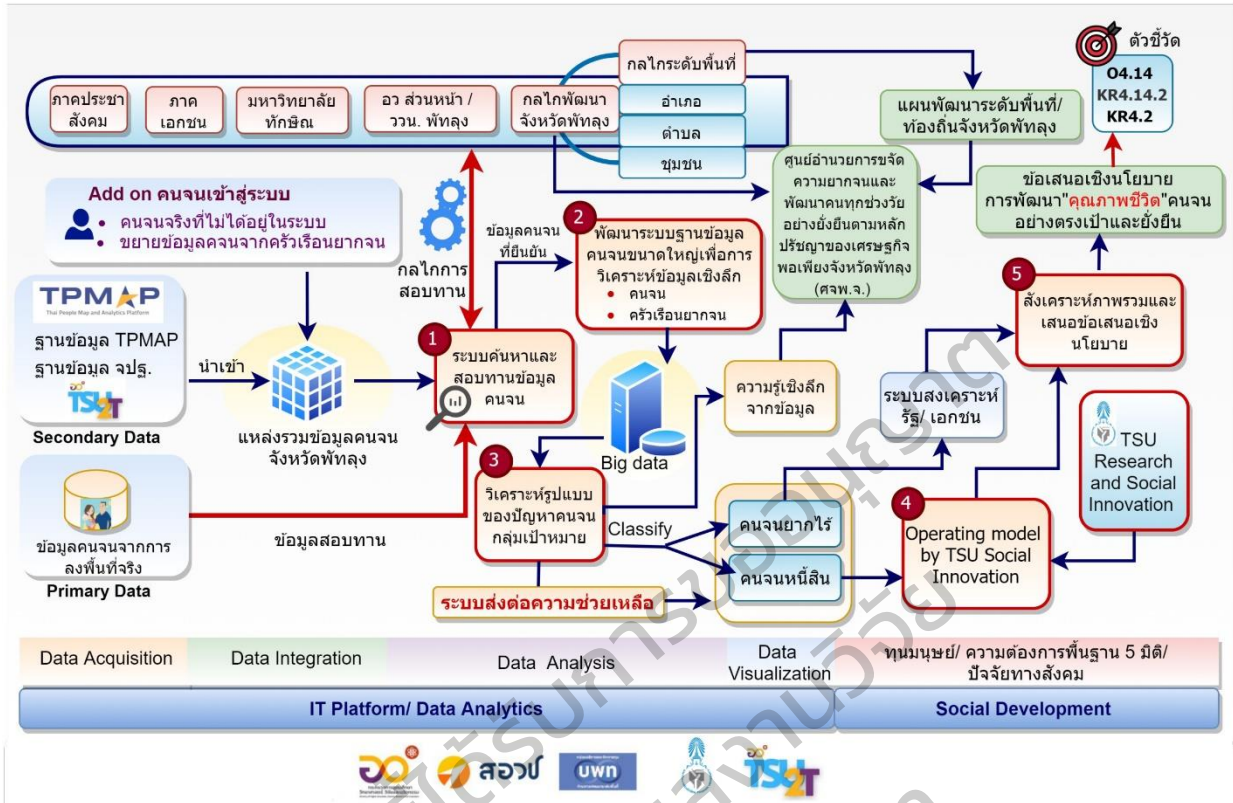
ภาคประชาสังคม

ภาคเอกชน

มหาวิทยาลัยทักษิณ

อว ส่วนหน้า / วรน. พัทลุง

กลไกพัฒนาจังหวัดพัทลุง

กลไกระดับพื้นที่

อำเภอ

ตำบล

ชุมชน

แผนพัฒนาระดับพื้นที่/ท้องถิ่นจังหวัดพัทลุง

ตัวชี้วัด

O4.14
KR4.14.2
KR4.2

ข้อเสนอเชิงนโยบายการพัฒนา"คุณภาพชีวิต"คนจนอย่างตรงเป้าและยั่งยืน

ศูนย์อำนวยการขจัดความยากจนและพัฒนาคนทุกช่วงวัยอย่างยั่งยืนตามหลักปรัชญาของเศรษฐกิจพอเพียงจังหวัดพัทลุง (ศจพ.จ.)

Add on คนจนเข้าสู่ระบบ
• คนจนจริงที่ไม่ได้อยู่ในระบบ
• ขยายข้อมูลคนจนจากครัวเรือนยากจน

กลไกการสอบทาน

ข้อมูลคนจนที่ยืนยัน

2 พัฒนาระบบฐานข้อมูลคนจนขนาดใหญ่เพื่อการวิเคราะห์ข้อมูลเชิงลึก
• คนจน
• ครัวเรือนยากจน

5 สังเคราะห์ภาพรวมและเสนอข้อเสนอเชิงนโยบาย

TPMAP
Thai People Map and Analytics Platform

ฐานข้อมูล TPMAP
ฐานข้อมูล จปฐ.

TSU2T

Secondary Data

นำเข้า

แหล่งรวมข้อมูลคนจนจังหวัดพัทลุง

1 ระบบค้นหาและสอบทานข้อมูลคนจน

Big data

ความรู้เชิงลึกจากข้อมูล

ระบบสงเคราะห์รัฐ/ เอกชน

TSU Research and Social Innovation

ข้อมูลคนจนจากการลงพื้นที่จริง

Primary Data

ข้อมูลสอบทาน

3 วิเคราะห์รูปแบบของปัญหาคนจนกลุ่มเป้าหมาย

Classify

คนจนยากไร้

คนจนหนี้สิน

4 Operating model by TSU Social Innovation

ระบบส่งต่อความช่วยเหลือ

Data Acquisition

Data Integration

Data Analysis

Data Visualization

ทุนมนุษย์/ ความต้องการพื้นฐาน 5 มิติ/ ปัจจัยทางสังคม

IT Platform/ Data Analytics

Social Development

สอวช

บพท

TSU2T